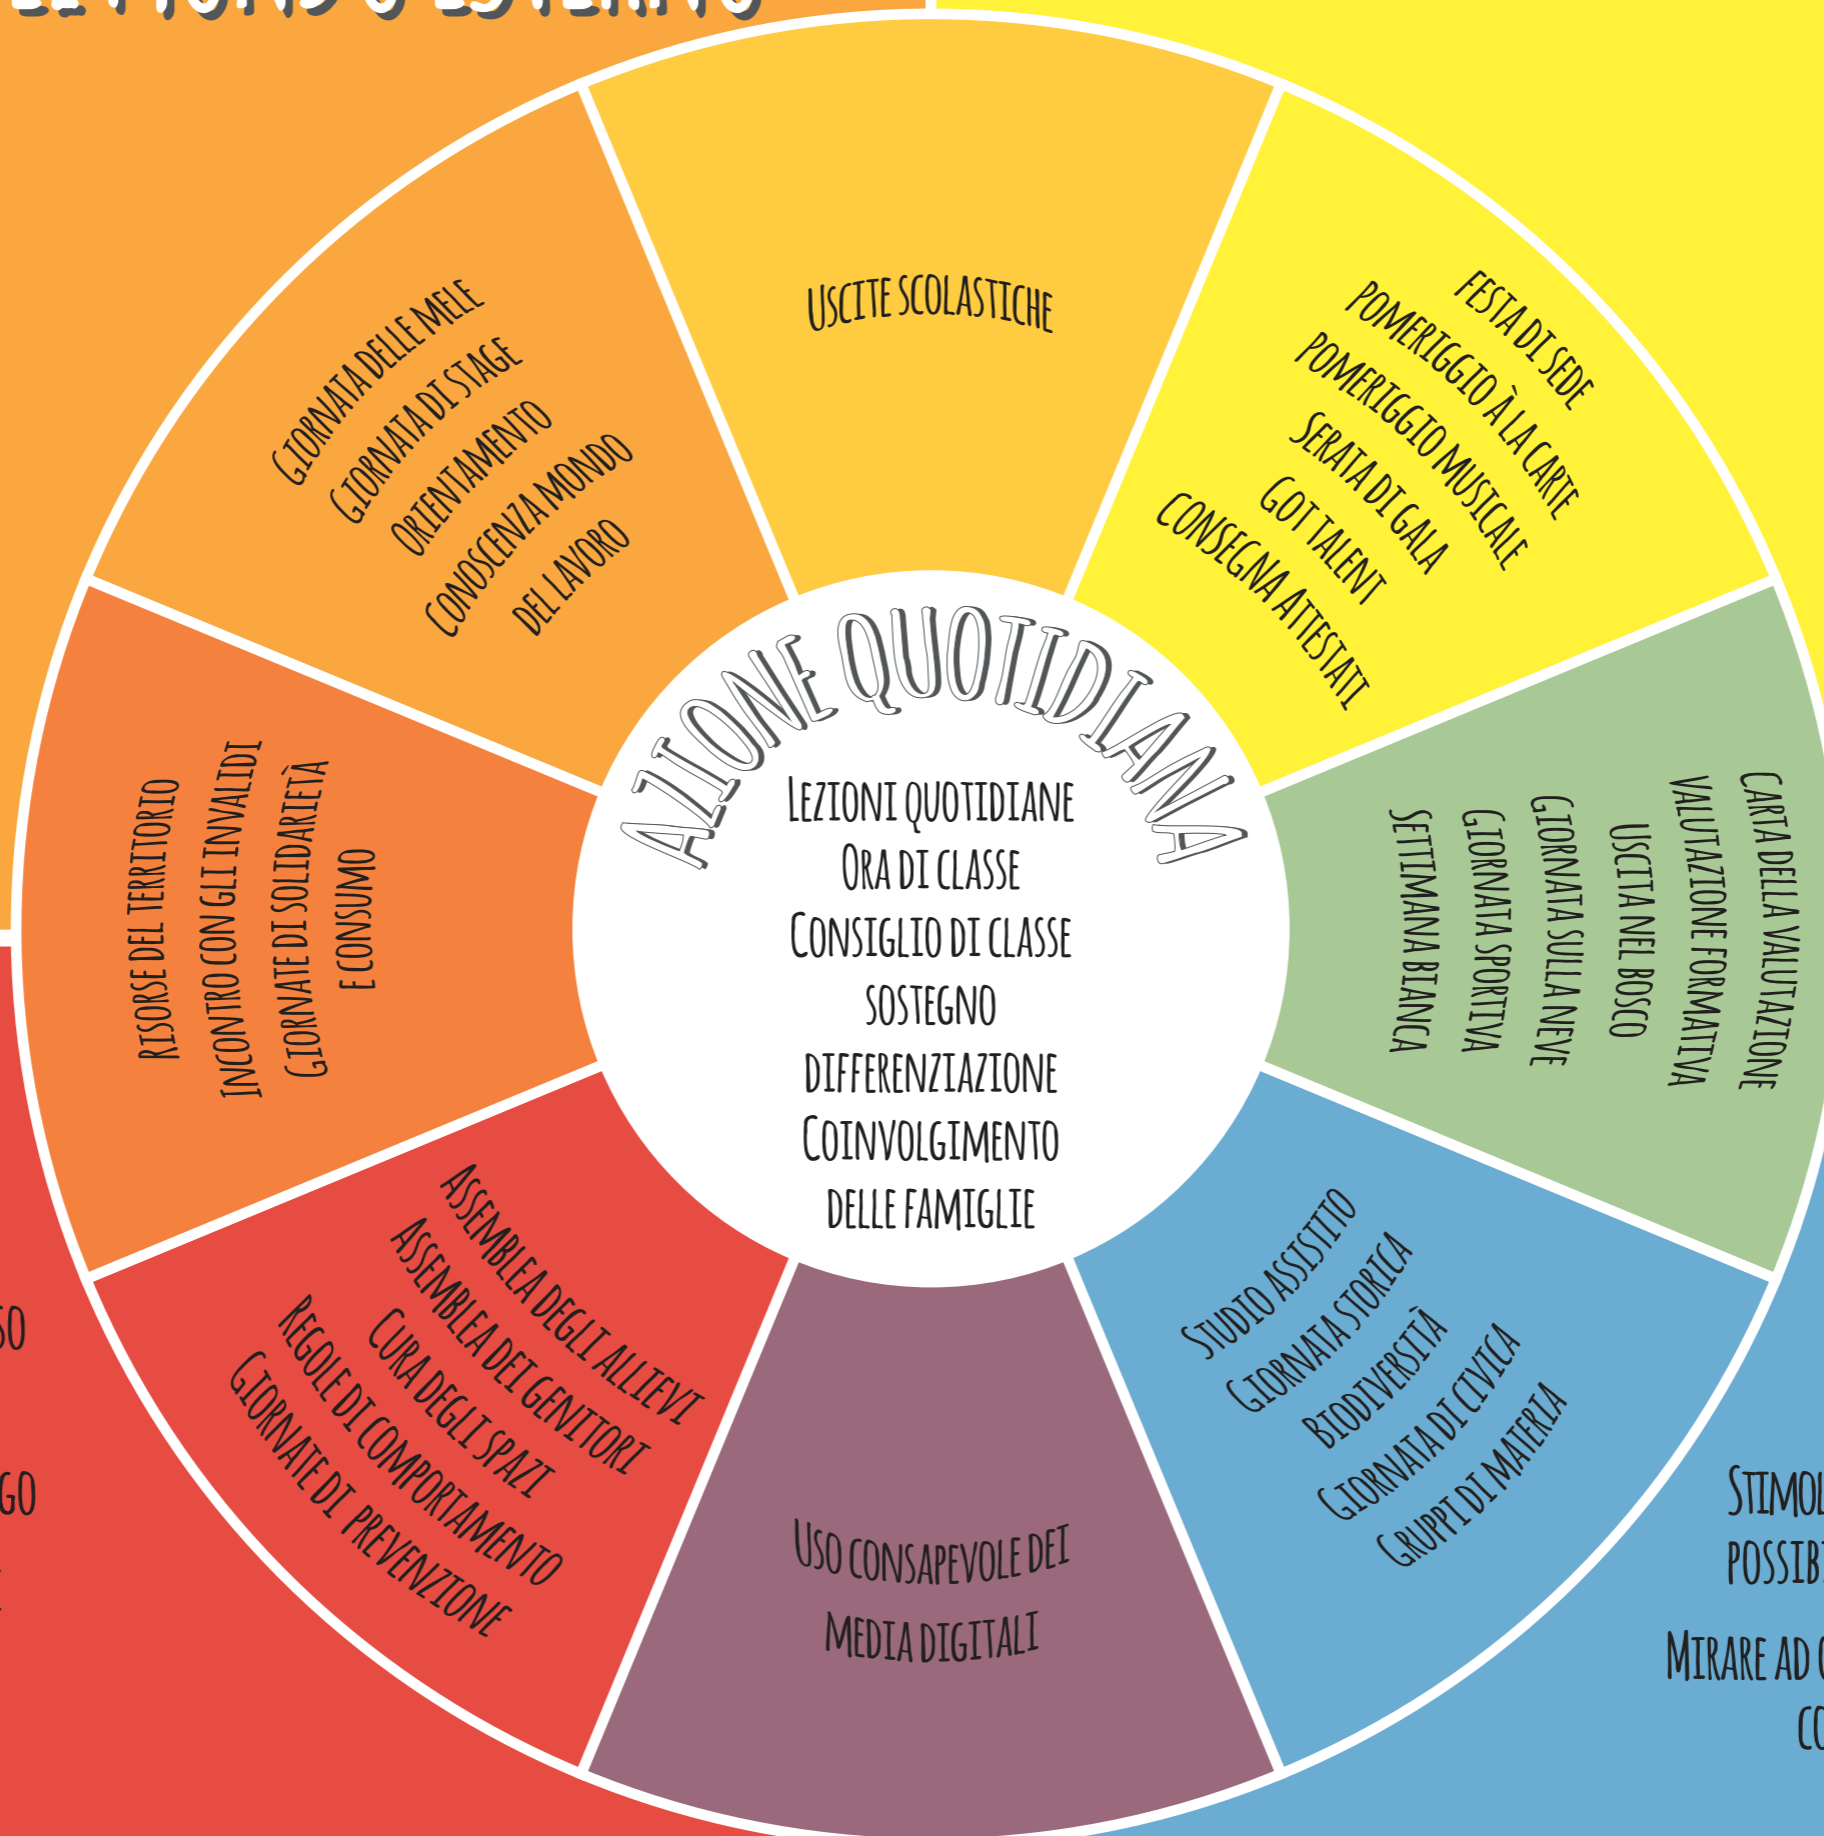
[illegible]

Azione quotidiana

Lezioni quotidiane
Ora di classe
Consiglio di classe
sostegno
differenziazione
Coinvolgimento
delle famiglie

Uscite scolastiche

Festa di sede
Pomeriggio à la carte
Pomeriggio musicale
Serata di gala
Got talent
Consegna attestati

Carta della valutazione
Valutazione formativa
Uscita nel bosco
Giornata sulla neve
Giornata sportiva
Settimana bianca

Studio assistito
Giornata storica
Biodiversità
Giornata di civica
Gruppi di materia

Uso consapevole dei
media digitali

Assemblea degli allievi
Assemblea dei genitori
Cura degli spazi
Regole di comportamento
Giornate di prevenzione

Risorse del territorio
Incontro con gli invalidi
Giornate di solidarietà
e consumo

Giornata delle mele
Giornata di stage
orientamento
conoscenza mondo
del lavoro

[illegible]so

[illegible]go

Stimol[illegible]
possib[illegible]
Mirare ad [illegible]
co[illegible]